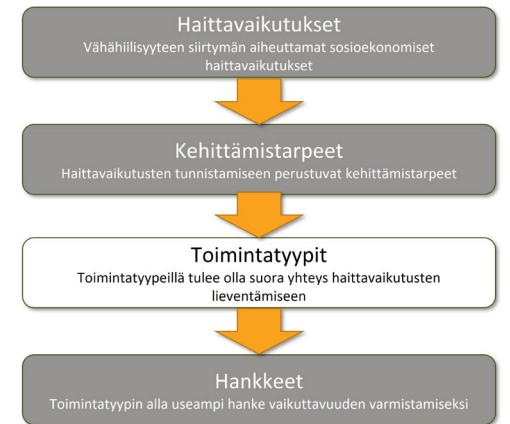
Haittavaikutukset
Vähähiilisyyteen siirtymän aiheuttamat sosioekonomiset haittavaikutukset

Kehittämistarpeet
Haittavaikutusten tunnistamiseen perustuvat kehittämistarpeet

Toimintatyypit
Toimintatyypeillä tulee olla suora yhteys haittavaikutusten lieventämiseen

Hankkeet
Toimintatyypin alla useampi hanke vaikuttavuuden varmistamiseksi